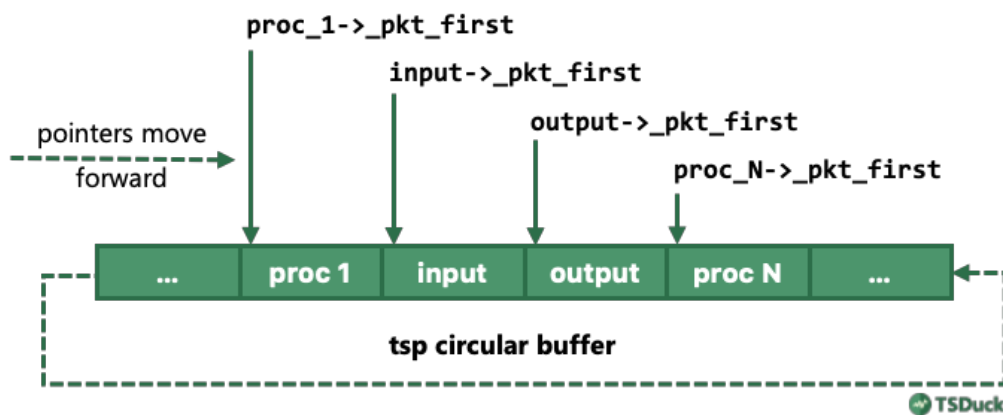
proc_1->_pkt_first

input->_pkt_first

output->_pkt_first

proc_N->_pkt_first

pointers move forward

| ... | proc 1 | input | output | proc N | ... |
|---|---|---|---|---|---|

tsp circular buffer

TSDuck